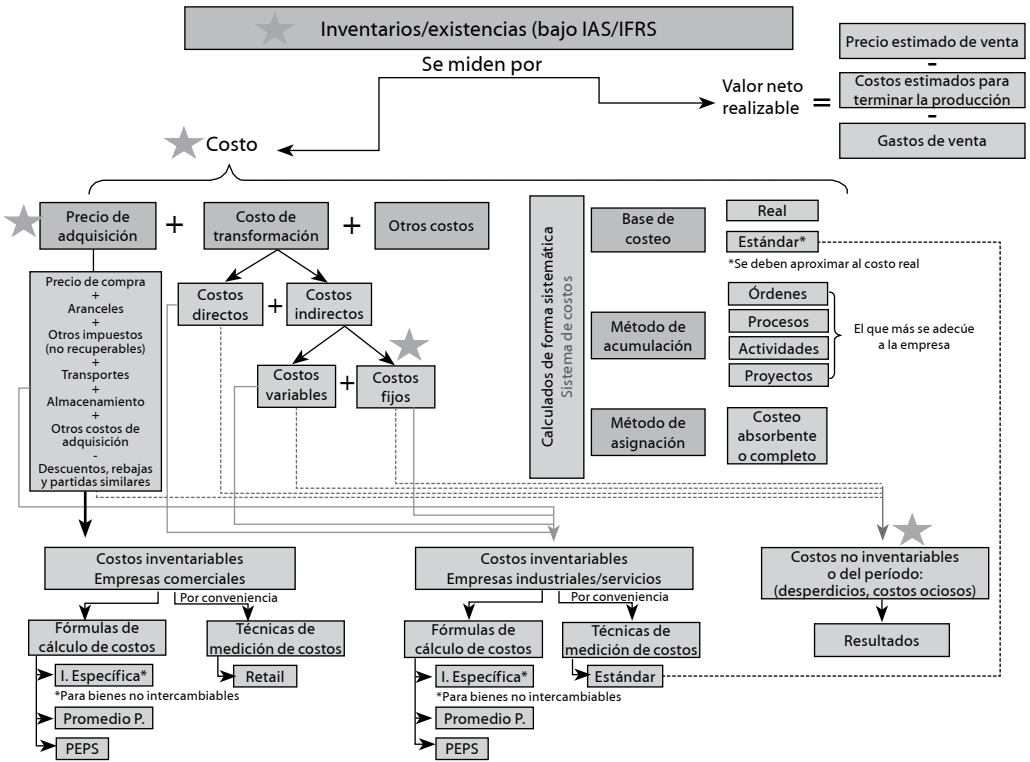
Inventarios/existencias (bajo IAS/IFRS

Se miden por

Valor neto realizable =

Precio estimado de venta
-
Costos estimados para terminar la producción
-
Gastos de venta

Costo

Precio de adquisición + Costo de transformación + Otros costos

Precio de compra
+
Aranceles
+
Otros impuestos (no recuperables)
+
Transportes
+
Almacenamiento
+
Otros costos de adquisición
-
Descuentos, rebajas y partidas similares

Costos directos + Costos indirectos

Costos variables + Costos fijos

Calculados de forma sistemática
Sistema de costos

Base de costeo
Real
Estándar*
*Se deben aproximar al costo real

Método de acumulación
Órdenes
Procesos
Actividades
Proyectos
El que más se adecúe a la empresa

Método de asignación
Costeo absorbente o completo

Costos inventariables
Empresas comerciales

Por conveniencia

Fórmulas de cálculo de costos
I. Específica*
*Para bienes no intercambiables
Promedio P.
PEPS

Técnicas de medición de costos
Retail

Costos inventariables
Empresas industriales/servicios

Por conveniencia

Fórmulas de cálculo de costos
I. Específica*
*Para bienes no intercambiables
Promedio P.
PEPS

Técnicas de medición de costos
Estándar

Costos no inventariables o del período: (desperdicios, costos ociosos)

Resultados